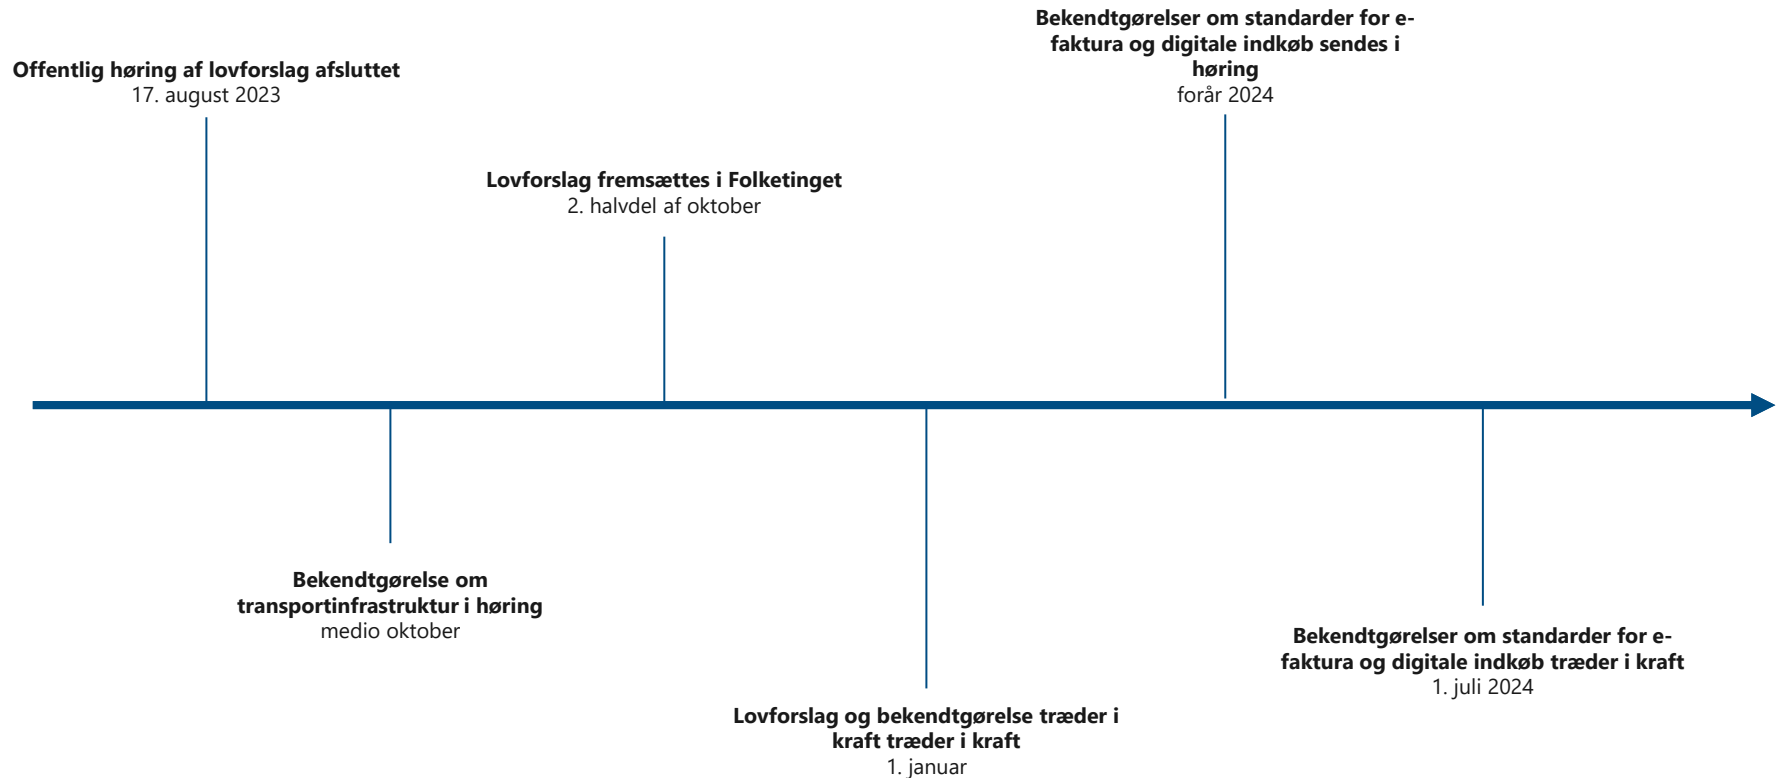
Offentlig høring af lovforslag afsluttet
17. august 2023

Bekendtgørelse om transportinfrastruktur i høring
medio oktober

Lovforslag fremsættes i Folketinget
2. halvdel af oktober

Lovforslag og bekendtgørelse træder i kraft træder i kraft
1. januar

Bekendtgørelser om standarder for e-faktura og digitale indkøb sendes i høring
forår 2024

Bekendtgørelser om standarder for e-faktura og digitale indkøb træder i kraft
1. juli 2024